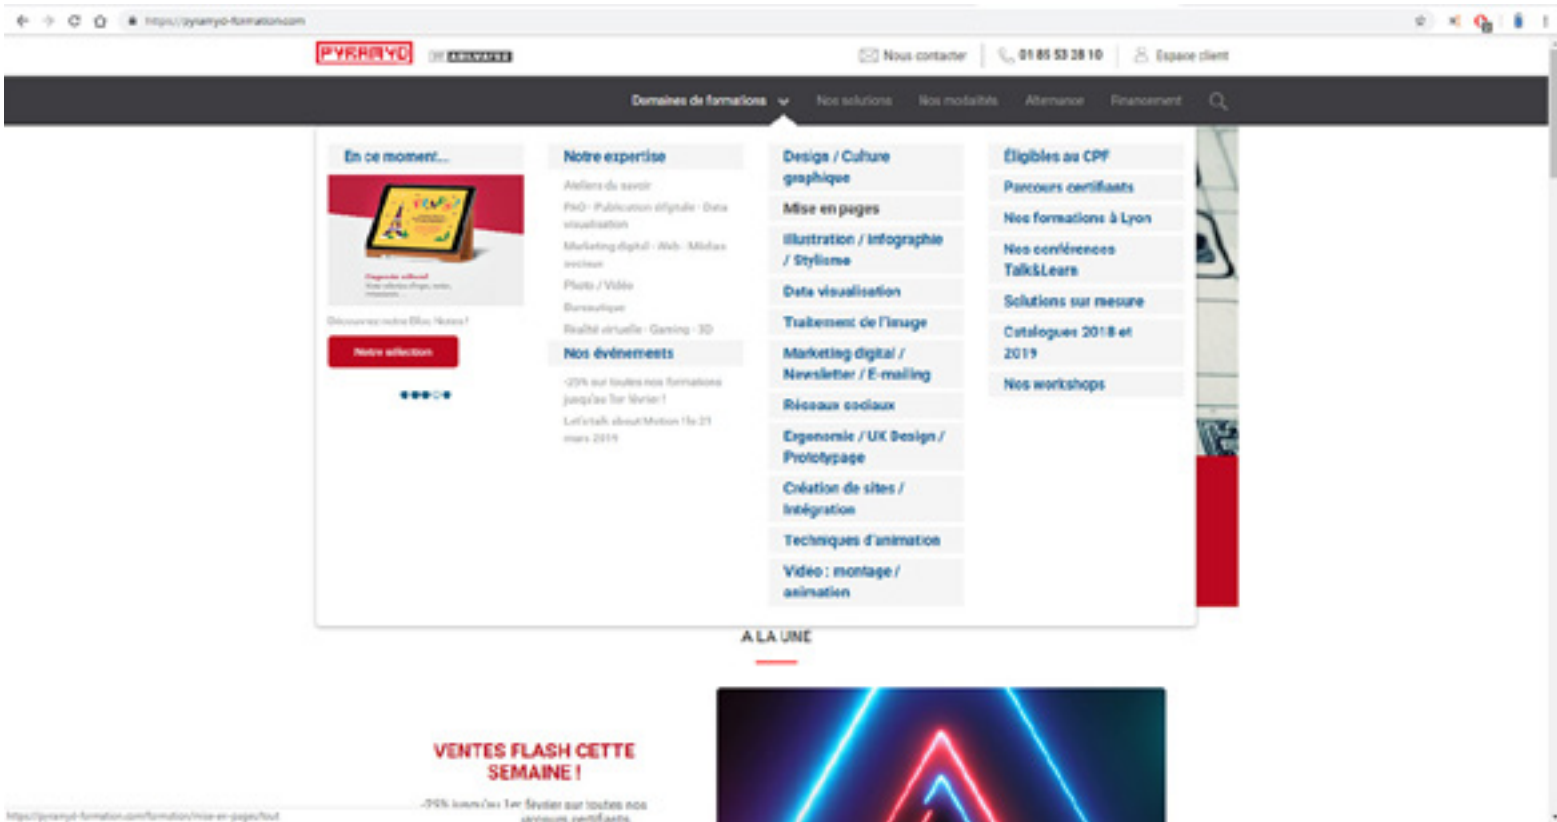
https://pyramyd-formation.com

PYRAMYD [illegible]

Nous contacter 01 85 53 28 10 Espace client

Domaines de formations Nos solutions Nos modalités Alternance Financement

En ce moment...

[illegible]

Découvrez notre Bloc Notes !

Notre sélection

Notre expertise

Ateliers du savoir

PAO · Publication digitale · Data visualisation

Marketing digital · Web · Médias sociaux

Photo / Vidéo

Bureautique

Réalité virtuelle · Gaming · 3D

Nos événements

-25% sur toutes nos formations jusqu'au 1er février !

Let's talk about Motion ! le 21 mars 2019

Design / Culture graphique

Mise en pages

Illustration / Infographie / Stylisme

Data visualisation

Traitement de l'image

Marketing digital / Newsletter / E-mailing

Réseaux sociaux

Ergonomie / UX Design / Prototypage

Création de sites / Intégration

Techniques d'animation

Vidéo : montage / animation

Éligibles au CPF

Parcours certifiants

Nos formations à Lyon

Nos conférences Talk&Learn

Solutions sur mesure

Catalogues 2018 et 2019

Nos workshops

A LA UNE

VENTES FLASH CETTE SEMAINE !

-25% jusqu'au 1er février sur toutes nos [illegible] certifiants

https://pyramyd-formation.com/formation/mise-en-pages/tout